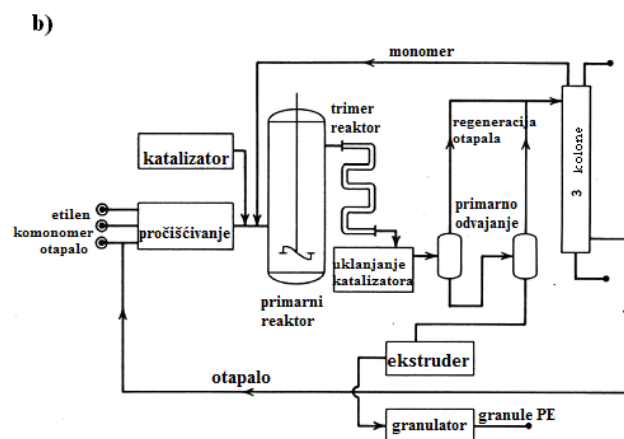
b)

monomer

trimer reaktor

regeneracija otapala

katalizator

3 kolone

etilen

komonomer

otapalo

pročišćivanje

primarno odvajanje

uklanjanje katalizatora

primarni reaktor

ekstruder

otapalo

granulator

granule PE